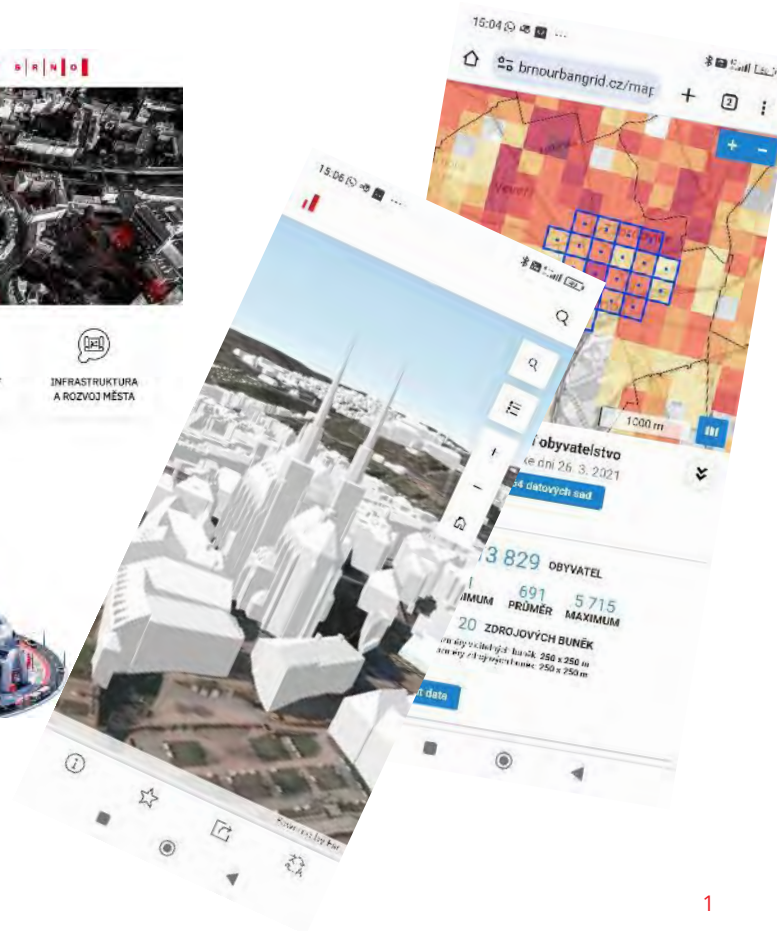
B R N O

INFRASTRUKTURA A ROZVOJ MĚSTA

15:04

brnourbangrid.cz/map

2

+ −

1000 m

Obyvatelstvo

e dni 26. 3. 2021

34 datových sad

3 829 OBYVATEL

1 IMUM 691 PRŮMĚR 5 715 MAXIMUM

20 ZDROJOVÝCH BUNĚK

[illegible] 250 x 250 m
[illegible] 250 x 250 m

t data

15:06

1